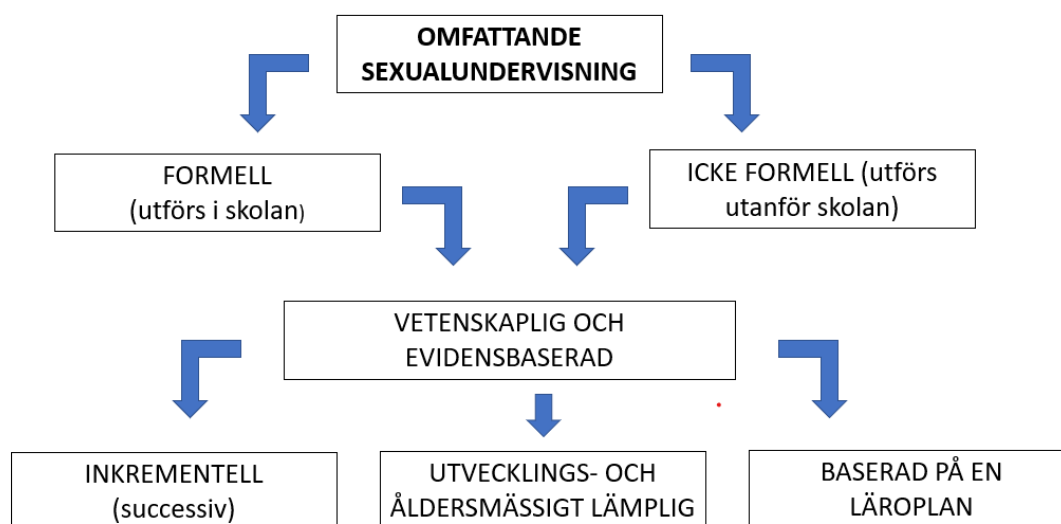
OMFATTANDE SEXUALUNDERVISNING

FORMELL (utförs i skolan)

ICKE FORMELL (utförs utanför skolan)

VETENSKAPLIG OCH EVIDENSBASERAD

INKREMENTELL (successiv)

UTVECKLINGS- OCH ÅLDERSMÄSSIGT LÄMPLIG

BASERAD PÅ EN LÄROPLAN